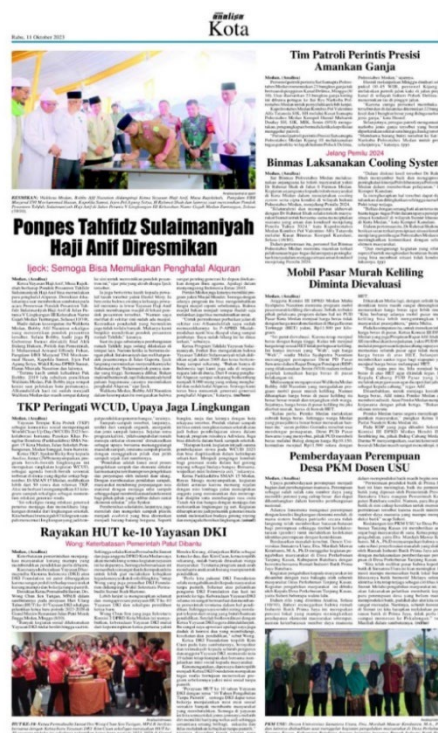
Rabu, 11 Oktober 2023

Analisa

Kota

Ponpes Tahfidz Sulaimaniyah Haji Anif Diresmikan

Ijeck: Semoga Bisa Memuliakan Penghafal Alquran

Tim Patroli Perintis Presisi Amankan Ganja

Binmas Laksanakan Cooling System

Mobil Pasar Murah Keliling Diminta Dievaluasi

TKP Peringati WCUD, Upaya Jaga Lingkungan

Rayakan HUT ke-10 Yayasan DKI

Pemberdayaan Perempuan Desa PKM Dosen USU

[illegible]